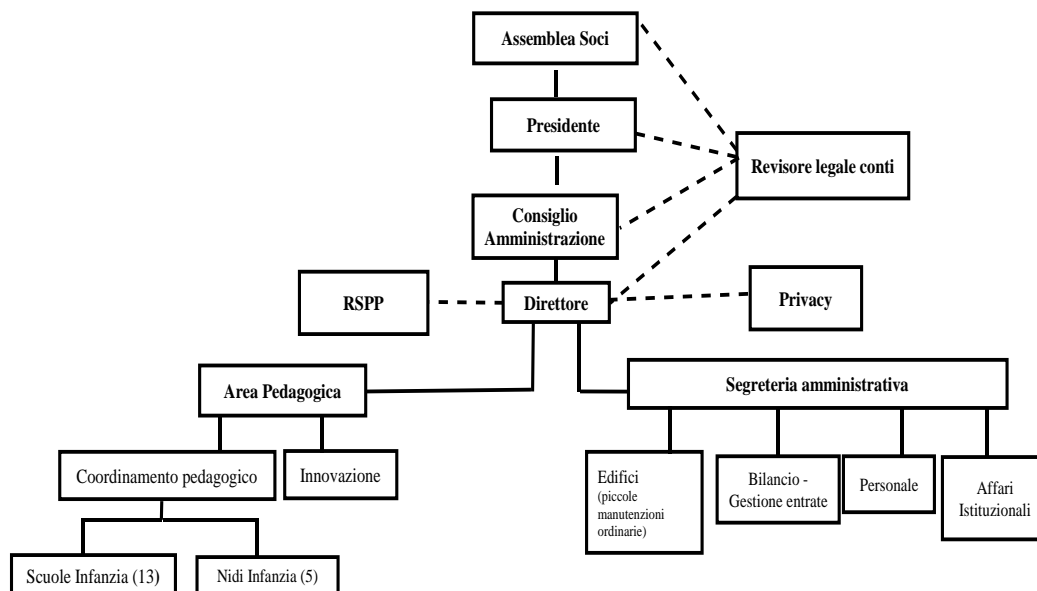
Assemblea Soci

Presidente

Revisore legale conti

Consiglio Amministrazione

RSPP

Direttore

Privacy

Area Pedagogica

Segreteria amministrativa

Coordinamento pedagogico

Innovazione

Edifici (piccole manutenzioni ordinarie)

Bilancio - Gestione entrate

Personale

Affari Istituzionali

Scuole Infanzia (13)

Nidi Infanzia (5)